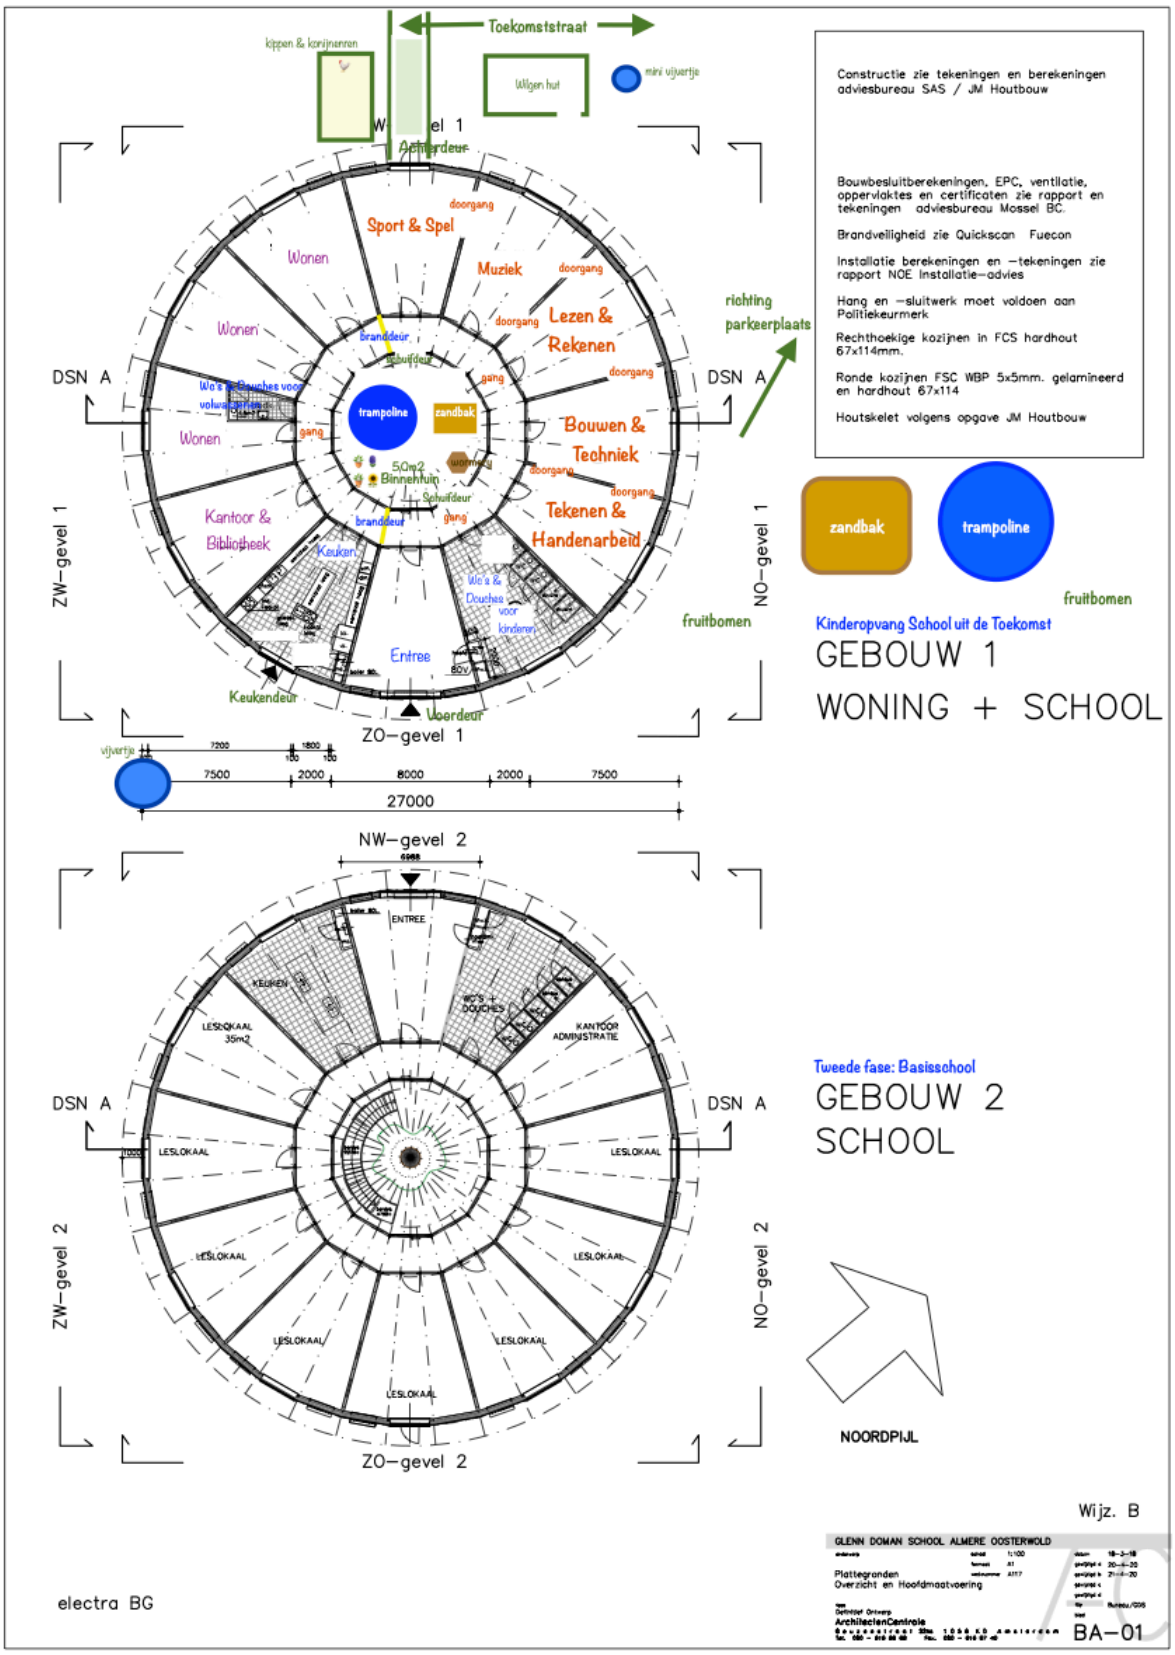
Toekomststraat

kippen & konijnenren

Wilgen hut

mini vijvertje

W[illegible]el 1

Achterdeur

Constructie zie tekeningen en berekeningen adviesbureau SAS / JM Houtbouw

Bouwbesluitberekeningen, EPC, ventilatie, oppervlaktes en certificaten zie rapport en tekeningen adviesbureau Mossel BC.

Brandveiligheid zie Quickscan Fuecon

Installatie berekeningen en -tekeningen zie rapport NOE Installatie-advies

Hang en -sluitwerk moet voldoen aan Politiekeurmerk

Rechthoekige kozijnen in FCS hardhout 67x114mm.

Ronde kozijnen FSC WBP 5x5mm. gelamineerd en hardhout 67x114

Houtskelet volgens opgave JM Houtbouw

doorgang

Sport & Spel

Wonen

Muziek

doorgang

richting parkeerplaats

Wonen

doorgang

Lezen & Rekenen

branddeur

schuifdeur

gang

doorgang

DSN A

Wc's & Douches voor volwassenen

trampoline

zandbak

DSN A

Wonen

gang

Bouwen & Techniek

50m2 Binnentuin

warmtepomp

doorgang

Schuifdeur

doorgang

Kantoor & Bibliotheek

branddeur

gang

Tekenen & Handenarbeid

ZW-gevel 1

Keuken

Wc's & Douches voor kinderen

NO-gevel 1

zandbak

trampoline

fruitbomen

fruitbomen

Kinderopvang School uit de Toekomst

GEBOUW 1

WONING + SCHOOL

Entree

Keukendeur

Voordeur

ZO-gevel 1

vijvertje

7200

1800

100

100

7500

2000

8000

2000

7500

27000

NW-gevel 2

6988

ENTREE

KEUKEN

WC'S + DOUCHES

LESLOKAAL 35m2

KANTOOR ADMINISTRATIE

DSN A

DSN A

Tweede fase: Basisschool

GEBOUW 2

SCHOOL

LESLOKAAL

LESLOKAAL

ZW-gevel 2

NO-gevel 2

LESLOKAAL

LESLOKAAL

LESLOKAAL

LESLOKAAL

LESLOKAAL

NOORDPIJL

ZO-gevel 2

Wijz. B

GLENN DOMAN SCHOOL ALMERE OOSTERWOLD

1:100

A1

Plattegronden Overzicht en Hoofdmaatvoering

ArchitectenCentrale

electra BG

BA-01